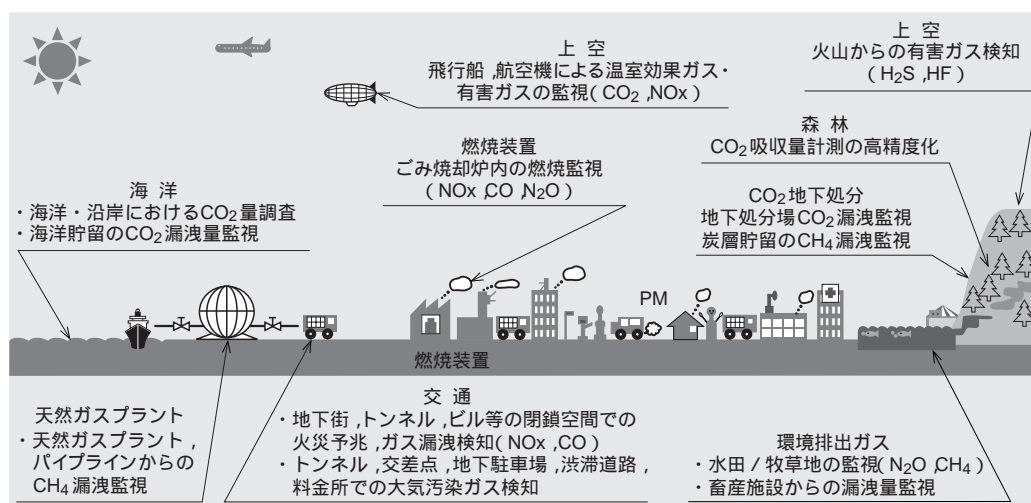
上 空
飛行船 ,航空機による温室効果ガス・有害ガスの監視( $CO_2$ ,NOx )

上 空
火山からの有害ガス検知
( $H_2S$ ,HF )

森 林
$CO_2$吸収量計測の高精度化

燃焼装置
ごみ焼却炉内の燃焼監視
( NOx ,CO ,$N_2O$ )

海 洋
・海洋・沿岸における$CO_2$量調査
・海洋貯留の$CO_2$漏洩量監視

$CO_2$地下処分
地下処分場$CO_2$漏洩監視
炭層貯留の$CH_4$漏洩監視

PM

燃焼装置

天然ガスプラント
・天然ガスプラント ,パイプラインからの$CH_4$漏洩監視

交 通
・地下街 ,トンネル ,ビル等の閉鎖空間での火災予兆 ,ガス漏洩検知( NOx ,CO )
・トンネル ,交差点 ,地下駐車場 ,渋滞道路 ,料金所での大気汚染ガス検知

環境排出ガス
・水田 / 牧草地の監視( $N_2O$ ,$CH_4$ )
・畜産施設からの漏洩量監視